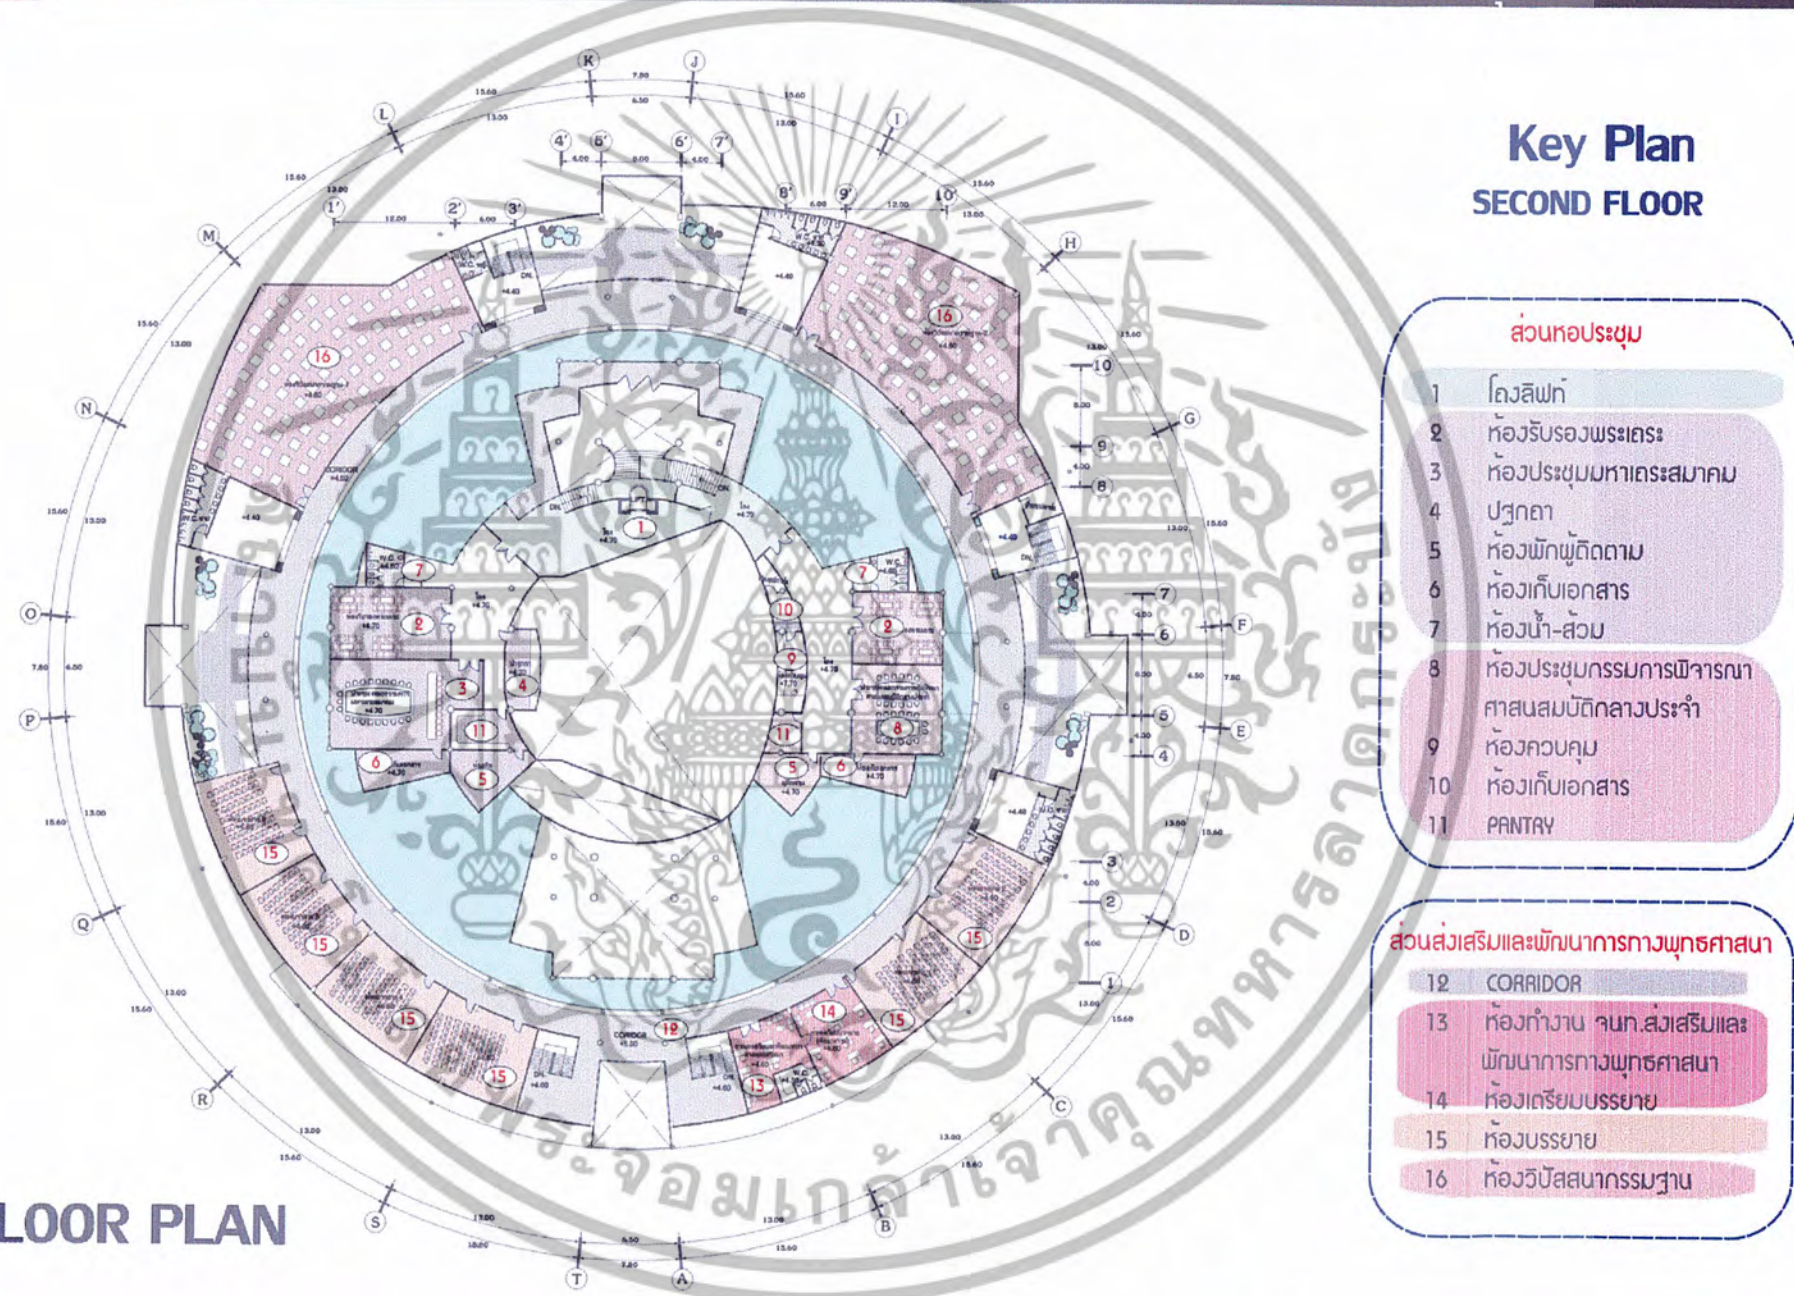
Key Plan
SECOND FLOOR

ส่วนหอประชุม

| | |
|---|---|
| 1 | โถงลิฟท์ |
| 2 | ห้องรับรองพระเถระ |
| 3 | ห้องประชุมมหาเถระสมาคม |
| 4 | ปฐกถา |
| 5 | ห้องพักผู้ติดตาม |
| 6 | ห้องเก็บเอกสาร |
| 7 | ห้องน้ำ-ส้วม |
| 8 | ห้องประชุมกรรมการพิจารณาศาสนสมบัติกลางประจำ |
| 9 | ห้องควบคุม |
| 10 | ห้องเก็บเอกสาร |
| 11 | PANTRY |

ส่วนส่งเสริมและพัฒนาการทางพุทธศาสนา

| | |
|---|---|
| 12 | CORRIDOR |
| 13 | ห้องทำงาน จนท.ส่งเสริมและพัฒนาการทางพุทธศาสนา |
| 14 | ห้องเตรียมบรรยาย |
| 15 | ห้องบรรยาย |
| 16 | ห้องวิปัสสนากรรมฐาน |

LOOR PLAN

A B C D E F G H I J K L M N O P Q R S T
1 2 3 4 5 6 7 8 9 10
1' 2' 3' 4' 5' 6' 7' 8' 9' 10'
1 2 3 4 5 6 7 8 9 10 11 12 13 14 15 16
15.60 13.00 7.80 6.50 12.00 6.00 4.00 8.00 +4.40 +4.70 CORRIDOR DN.